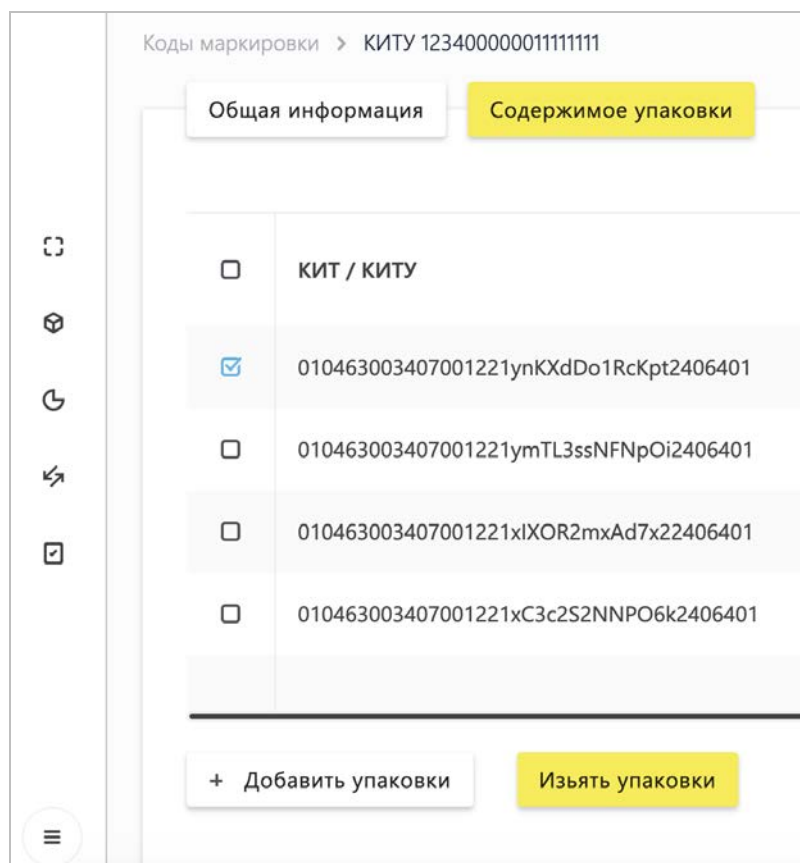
Коды маркировки > КИТУ 1234000000011111111

Общая информация

Содержимое упаковки

| | КИТ / КИТУ |
|---|---|
| ☑ | 010463003407001221ynKXdDo1RcKpt2406401 |
| ☐ | 010463003407001221ymTL3ssNFNpOi2406401 |
| ☐ | 010463003407001221xlXOR2mxAd7x22406401 |
| ☐ | 010463003407001221xC3c2S2NNPO6k2406401 |

+ Добавить упаковки

Изъять упаковки